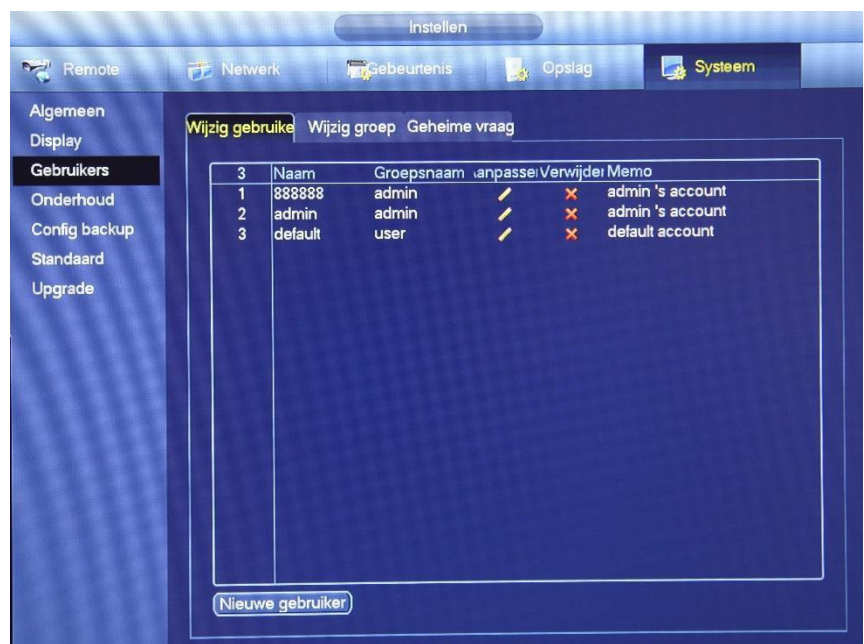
Instellen

Remote
Netwerk
Gebeurtenis
Opslag
Systeem

Algemeen
Display
Gebruikers
Onderhoud
Config backup
Standaard
Upgrade

Wijzig gebruike
Wijzig groep
Geheime vraag

| 3 | Naam | Groepsnaam | anpasse | Verwijder | Memo |
|---|---|---|---|---|---|
| 1 | 888888 | admin | / | × | admin 's account |
| 2 | admin | admin | / | × | admin 's account |
| 3 | default | user | / | × | default account |

Nieuwe gebruiker